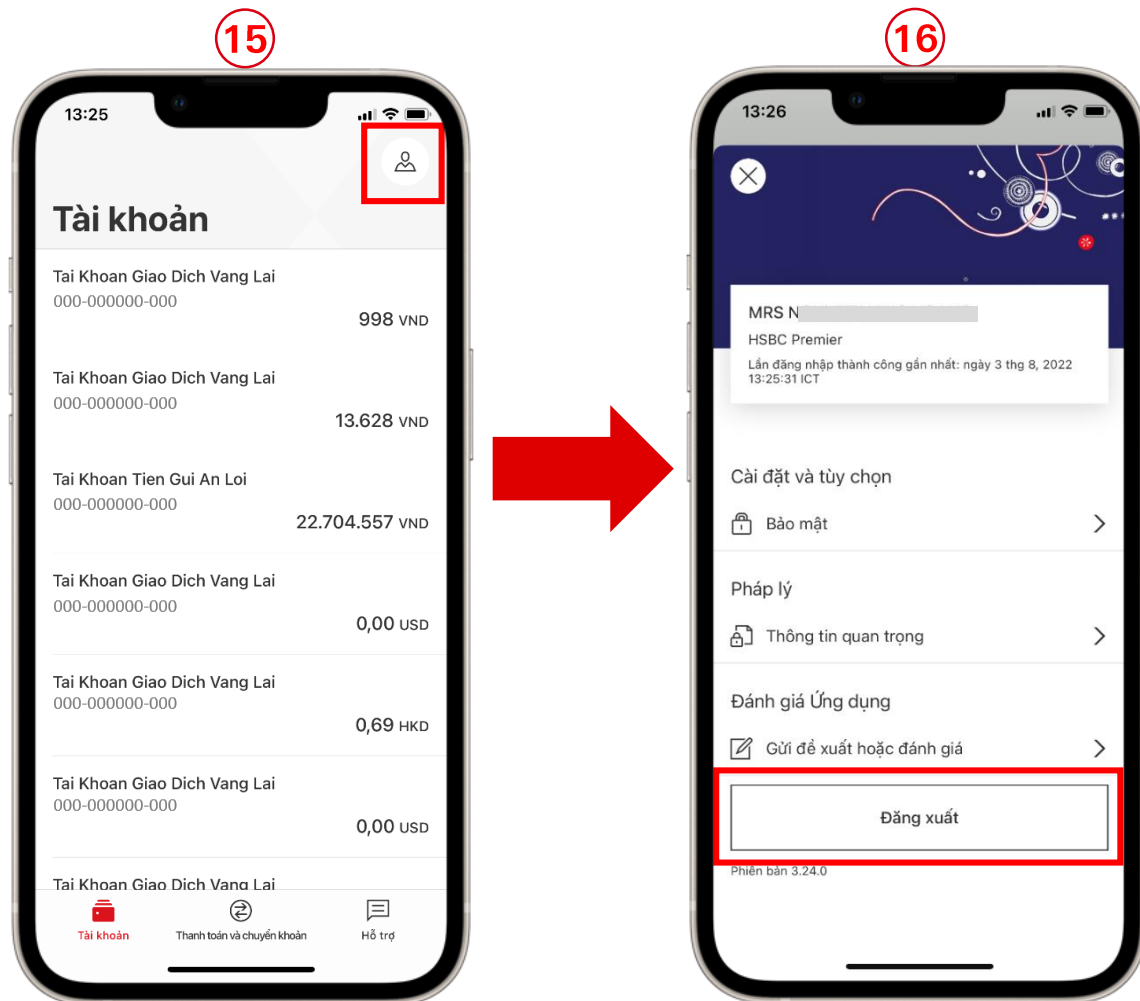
15

13:25

Tài khoản

Tai Khoan Giao Dich Vang Lai
000-000000-000
998 VND

Tai Khoan Giao Dich Vang Lai
000-000000-000
13.628 VND

Tai Khoan Tien Gui An Loi
000-000000-000
22.704.557 VND

Tai Khoan Giao Dich Vang Lai
000-000000-000
0,00 USD

Tai Khoan Giao Dich Vang Lai
000-000000-000
0,69 HKD

Tai Khoan Giao Dich Vang Lai
000-000000-000
0,00 USD

Tai Khoan Giao Dich Vang Lai

Tài khoản
Thanh toán và chuyển khoản
Hỗ trợ

16

13:26

MRS N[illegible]
HSBC Premier
Lần đăng nhập thành công gần nhất: ngày 3 thg 8, 2022 13:25:31 ICT

Cài đặt và tùy chọn
Bảo mật

Pháp lý
Thông tin quan trọng

Đánh giá Ứng dụng
Gửi đề xuất hoặc đánh giá

Đăng xuất

Phiên bản 3.24.0